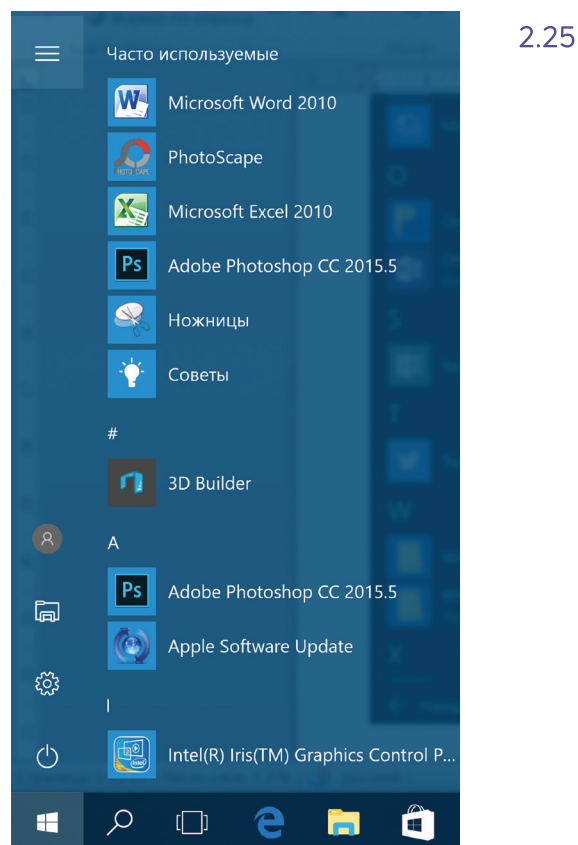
2.25

Часто используемые

Microsoft Word 2010

PhotoScape

Microsoft Excel 2010

Adobe Photoshop CC 2015.5

Ножницы

Советы

#

3D Builder

A

Adobe Photoshop CC 2015.5

Apple Software Update

I

Intel(R) Iris(TM) Graphics Control P...